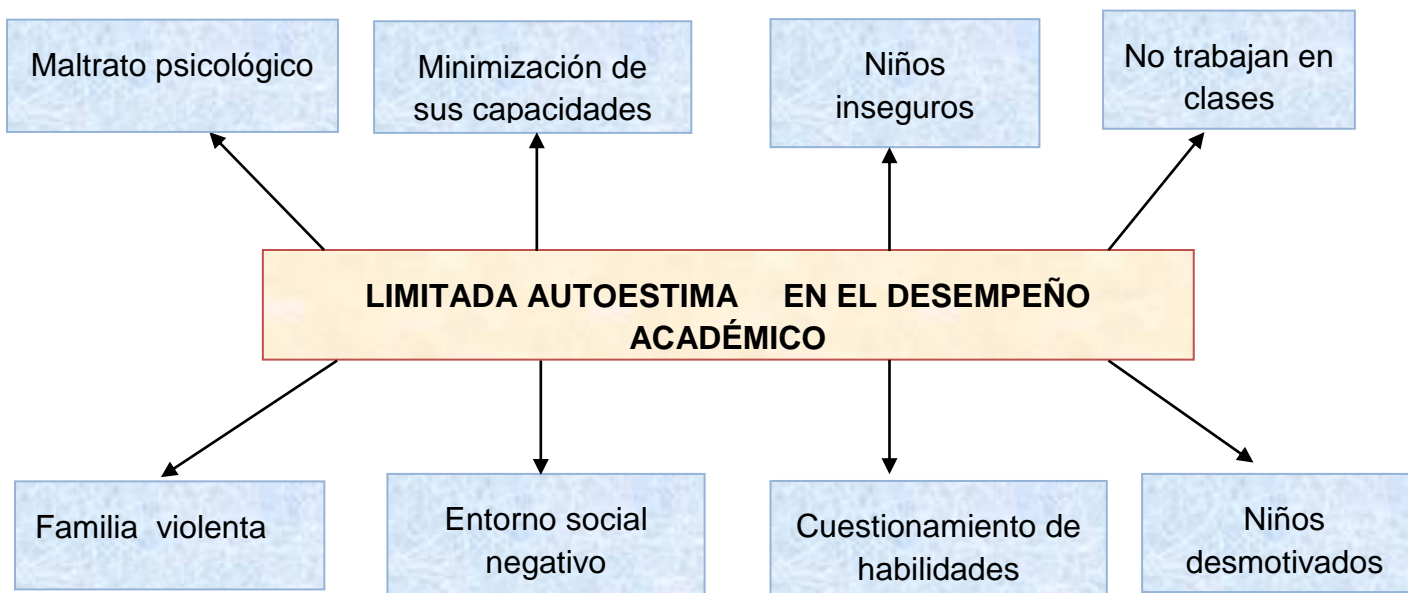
Maltrato psicológico

Minimización de sus capacidades

Niños inseguros

No trabajan en clases

LIMITADA AUTOESTIMA EN EL DESEMPEÑO ACADÉMICO

Familia violenta

Entorno social negativo

Cuestionamiento de habilidades

Niños desmotivados